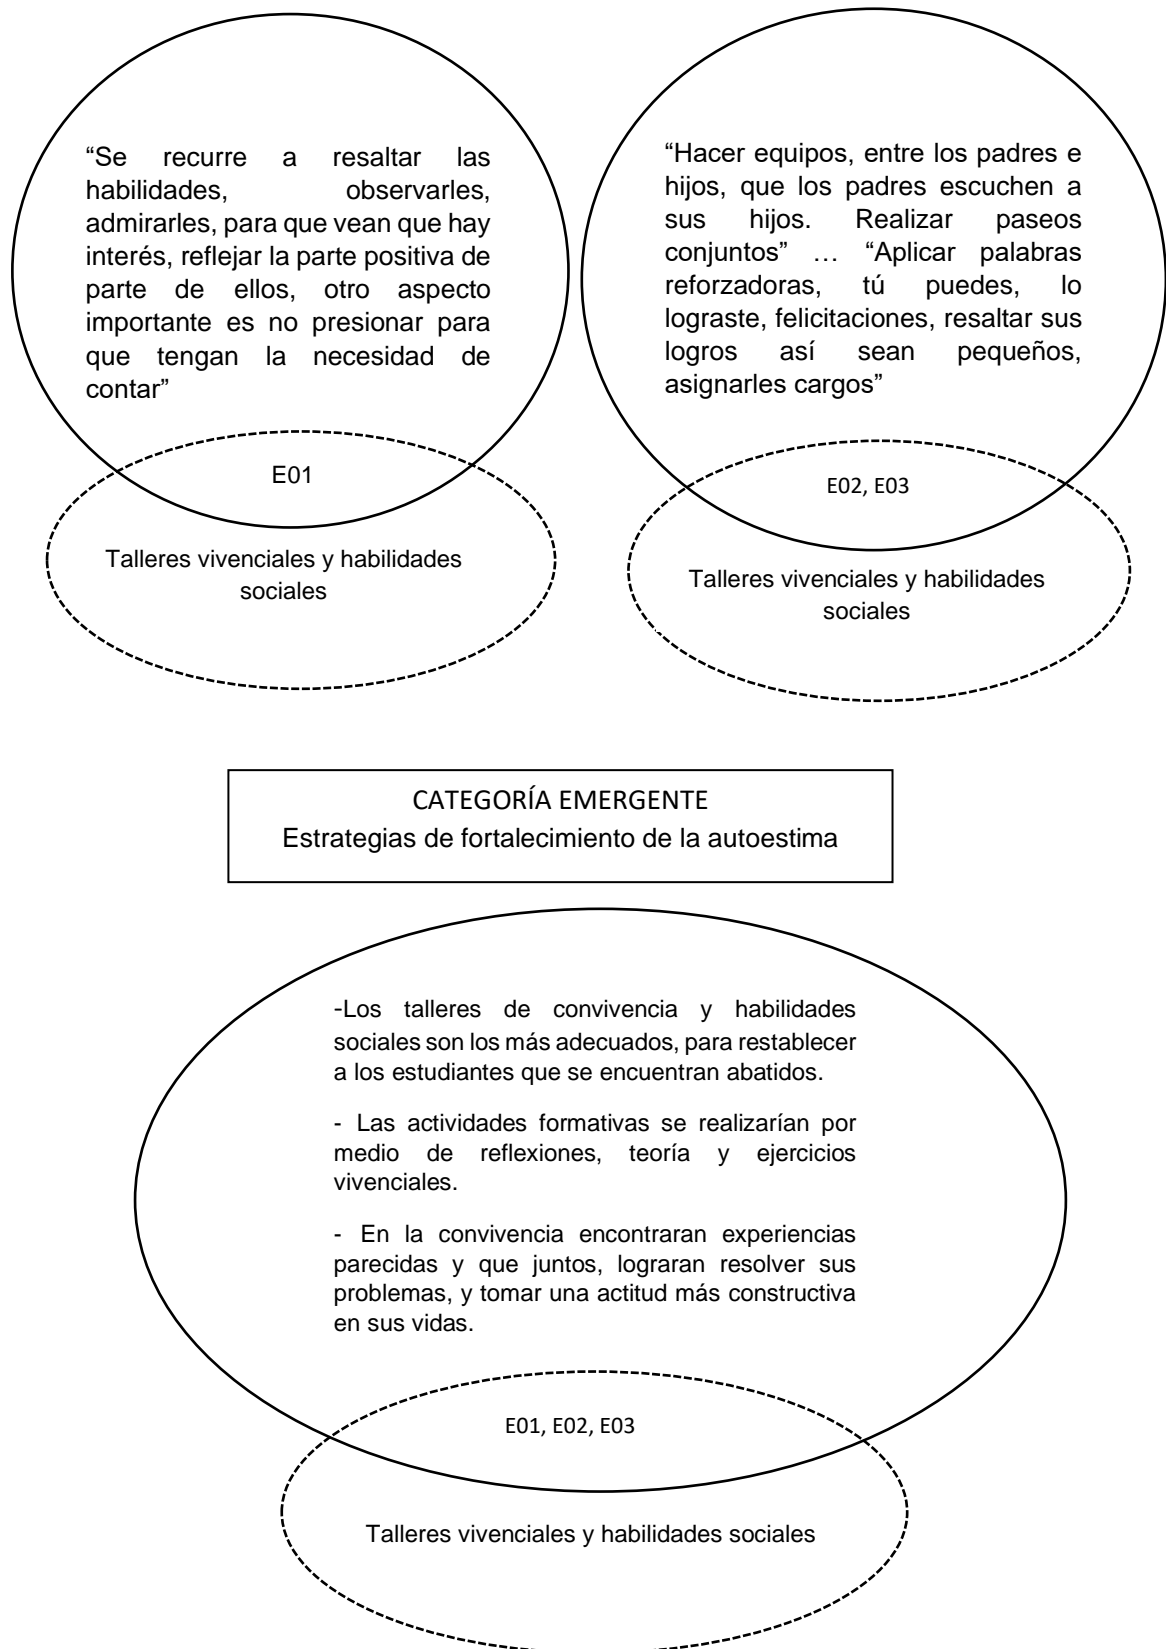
“Se recurre a resaltar las habilidades, observarles, admirarles, para que vean que hay interés, reflejar la parte positiva de parte de ellos, otro aspecto importante es no presionar para que tengan la necesidad de contar”

E01

Talleres vivenciales y habilidades sociales

“Hacer equipos, entre los padres e hijos, que los padres escuchen a sus hijos. Realizar paseos conjuntos” … “Aplicar palabras reforzadoras, tú puedes, lo lograste, felicitaciones, resaltar sus logros así sean pequeños, asignarles cargos”

E02, E03

Talleres vivenciales y habilidades sociales

CATEGORÍA EMERGENTE
Estrategias de fortalecimiento de la autoestima

-Los talleres de convivencia y habilidades sociales son los más adecuados, para restablecer a los estudiantes que se encuentran abatidos.

- Las actividades formativas se realizarían por medio de reflexiones, teoría y ejercicios vivenciales.

- En la convivencia encontraran experiencias parecidas y que juntos, lograran resolver sus problemas, y tomar una actitud más constructiva en sus vidas.

E01, E02, E03

Talleres vivenciales y habilidades sociales